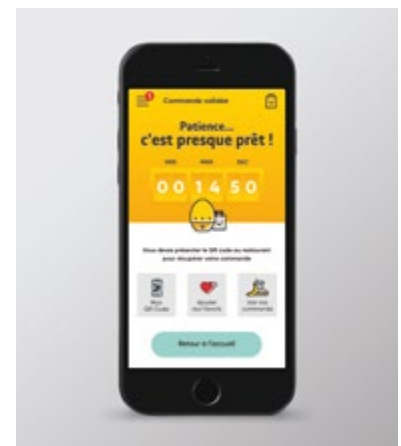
Commande validée

Patience...
c'est presque prêt !

HRS MNS SEC
00 14 50

Vous devez présenter le QR code au restaurant pour récupérer votre commande

Mon QR Code

Ajouter aux favoris

Voir ma commande

Retour à l'accueil